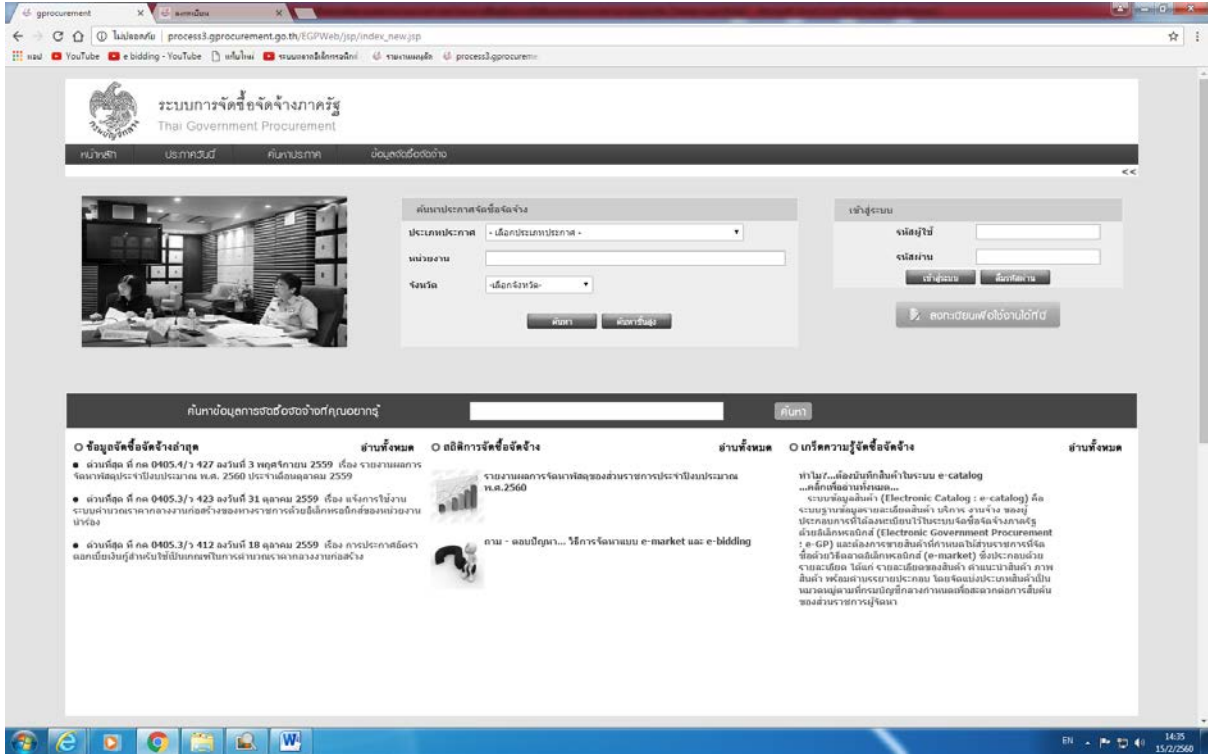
gprocurement × ลงทะเบียน ×

ไม่ปลอดภัย | process3.gprocurement.go.th/EGPWeb/jsp/index_new.jsp

แอป YouTube e bidding - YouTube แท็บใหม่ ระบบจลาจลอิเล็กทรอนิกส์ รายงานผลจัด process3.gprocureme

ระบบการจัดซื้อจัดจ้างภาครัฐ
Thai Government Procurement

หน้าหลัก ประกาศจัดซื้อ ค้นหาประกาศ ข้อมูลจัดซื้อจัดจ้าง

<<

ค้นหาประกาศจัดซื้อจัดจ้าง

ประเภทประกาศ - เลือกประเภทประกาศ -

หน่วยงาน

จังหวัด -เลือกจังหวัด-

ค้นหา ค้นหาขั้นสูง

เข้าสู่ระบบ

รหัสผู้ใช้

รหัสผ่าน

เข้าสู่ระบบ ลืมรหัสผ่าน

ลงทะเบียนเพื่อใช้งานได้ที่นี่

ค้นหาข้อมูลการจัดซื้อจัดจ้างที่คุณอยากรู้ ค้นหา

○ ข้อมูลจัดซื้อจัดจ้างล่าสุด อ่านทั้งหมด

● ด่วนที่สุด ที่ กค 0405.4/ว 427 ลงวันที่ 3 พฤศจิกายน 2559 เรื่อง รายงานผลการจัดหาพัสดุประจำปีงบประมาณ พ.ศ. 2560 ประจำเดือนตุลาคม 2559

● ด่วนที่สุด ที่ กค 0405.3/ว 423 ลงวันที่ 31 ตุลาคม 2559 เรื่อง แจ้งการใช้งานระบบคำนวณราคากลางงานก่อสร้างของทางราชการด้วยอิเล็กทรอนิกส์ของหน่วยงานนำร่อง

● ด่วนที่สุด ที่ กค 0405.3/ว 412 ลงวันที่ 18 ตุลาคม 2559 เรื่อง การประกาศอัตราดอกเบี้ยเงินกู้สำหรับใช้เป็นเกณฑ์ในการคำนวณราคากลางงานก่อสร้าง

○ สถิติการจัดซื้อจัดจ้าง อ่านทั้งหมด

รายงานผลการจัดหาพัสดุของส่วนราชการประจำปีงบประมาณ พ.ศ.2560

ถาม - ตอบปัญหา... วิธีการจัดหาแบบ e-market และ e-bidding

○ เกร็ดความรู้จัดซื้อจัดจ้าง อ่านทั้งหมด

ทำไม?...ต้องบันทึกสินค้าในระบบ e-catalog ...คลิ๊กเพื่ออ่านทั้งหมด...
ระบบข้อมูลสินค้า (Electronic Catalog : e-catalog) คือ ระบบฐานข้อมูลรายละเอียดสินค้า บริการ งานจ้าง ของผู้ประกอบการที่ได้ลงทะเบียนไว้ในระบบจัดซื้อจัดจ้างภาครัฐด้วยอิเล็กทรอนิกส์ (Electronic Government Procurement : e-GP) และต้องการขายสินค้าที่กำหนดไปส่วนราชการที่จัดซื้อด้วยวิธีตลาดอิเล็กทรอนิกส์ (e-market) ซึ่งประกอบด้วยรายละเอียด ได้แก่ รายละเอียดของสินค้า คำแนะนำสินค้า ภาพสินค้า พร้อมคำบรรยายประกอบ โดยจัดแบ่งประเภทสินค้าเป็นหมวดหมู่ตามที่กรมบัญชีกลางกำหนดเพื่อสะดวกต่อการสืบค้นของส่วนราชการผู้จัดหา

EN 14:35 15/2/2560